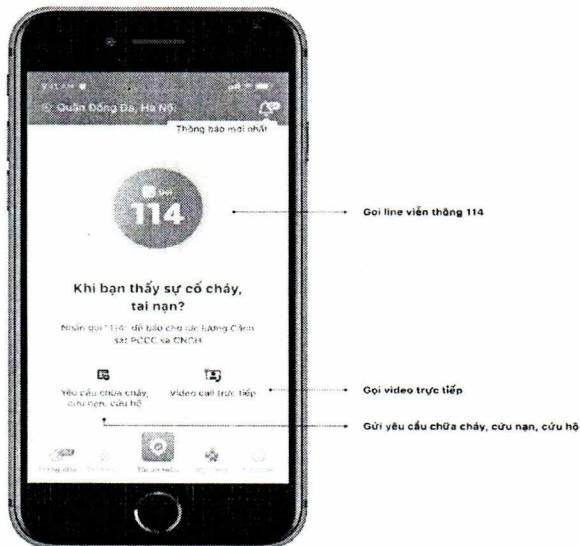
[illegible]

Quận Đống Đa, Hà Nội

Thông báo mới nhất

114

Gọi line viễn thông 114

Khi bạn thấy sự cố cháy, tai nạn?

Nhấn gọi 114 để báo cho lực lượng Cảnh sát PCCC và CNCH

Yêu cầu chữa cháy, cứu nạn, cứu hộ

Video call trực tiếp

Gọi video trực tiếp

Gửi yêu cầu chữa cháy, cứu nạn, cứu hộ

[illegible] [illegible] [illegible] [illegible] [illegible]